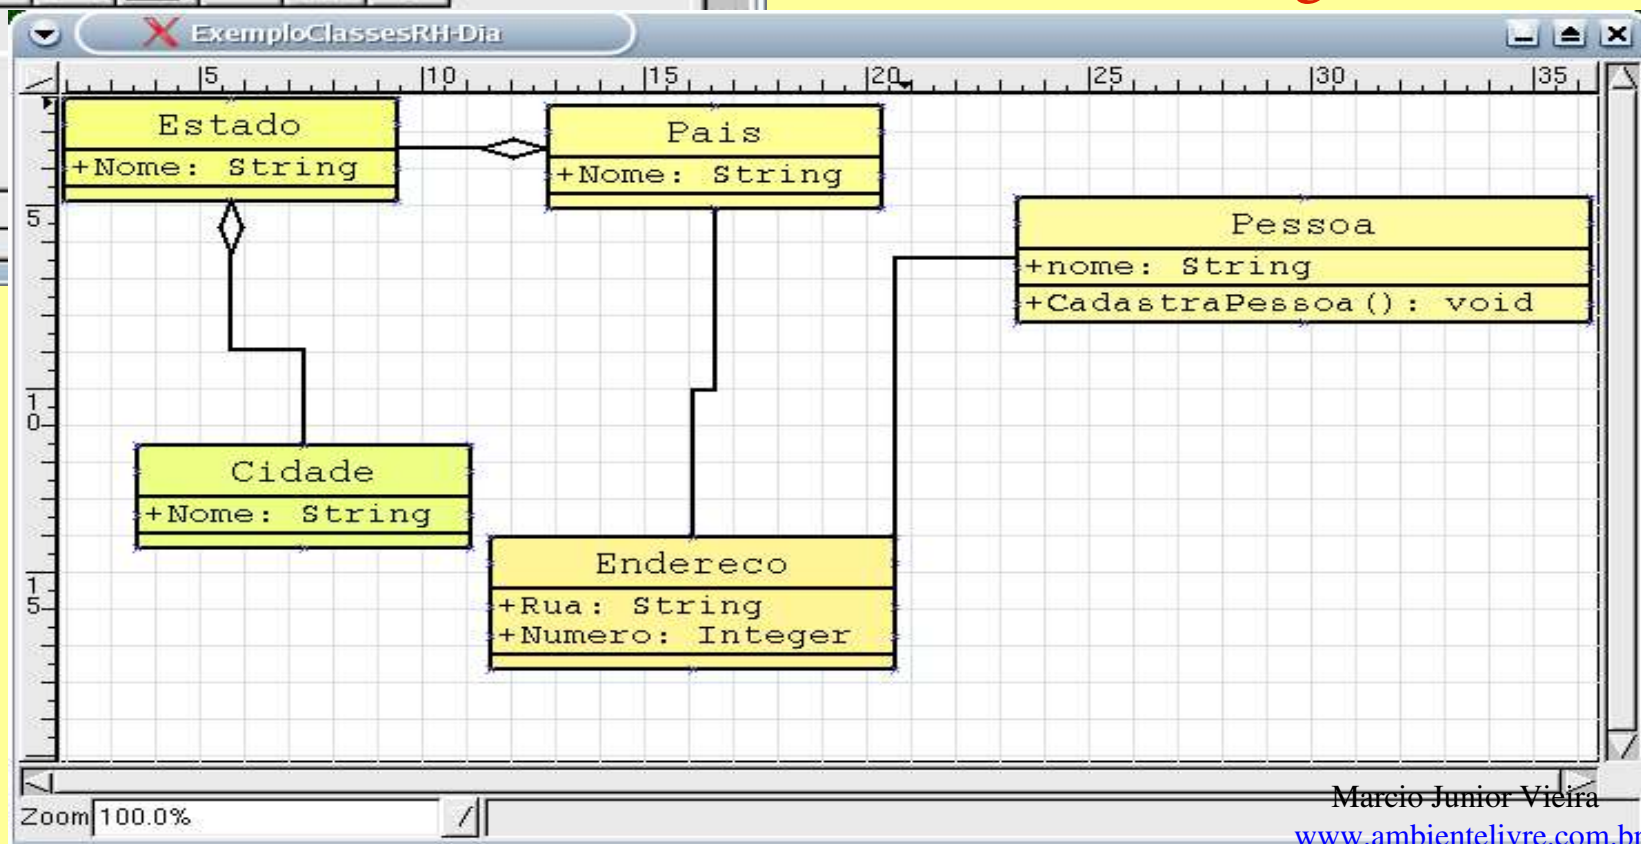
ExemploClassesRH-Dia

5 10 15 20 25 30 35

5
1
0
1
5

Estado
+Nome: String

Pais
+Nome: String

Pessoa
+nome: String
+CadastraPessoa(): void

Cidade
+Nome: String

Endereco
+Rua: String
+Numero: Integer

Zoom 100.0%

Marcio Junior Vieira
www.ambientelivre.com.br